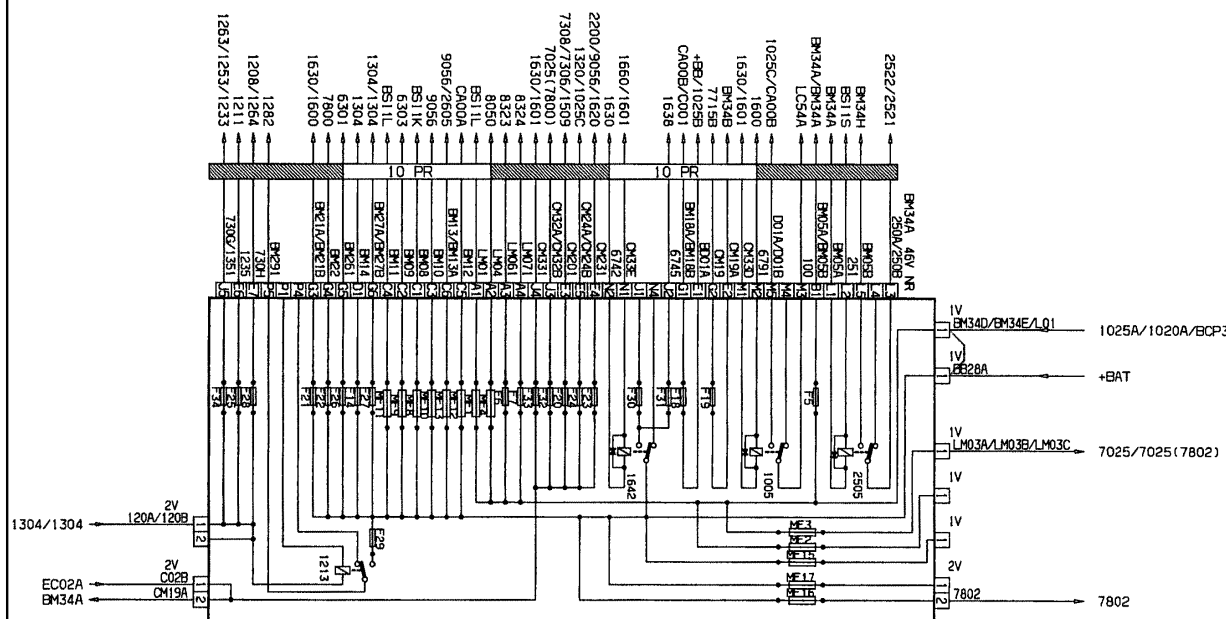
1263/1253/1233
1211
1208/1264
1282
1630/1600
7800
6301
1304
1304/1304
BS11L
6303
BS11K
9056
9056/2605
CA00A
BS11L
8050
8323
8324
1630/1601
7025(7800)
7308/7306/1509
1320/1025C
2200/9056/1620
1630
1660/1601
1638
CA00B/C001
+BB/1025B
7715B
BM34B
1630/1601
1600
1025C/CA00B
BM34A/BM34A
LC54A
BM34A
BS11S
BM34H
2522/2521

10 PR
10 PR

730G/1351
1235
730H
BM29I
BM21A/BM21B
BM22
BM26I
BM14
BM27A/BM27B
BM11
BM09
BM08
BM10
BM13/BM13A
BM12
LM01
LM04
LM06I
LM07I
CM33I
CM32A/CM32B
CM20I
CM24A/CM24B
CM23I
6742
CM33E
6745
BM18A/BM18B
BD01A
CM19
CM19A
CM33D
6791
D01A/D01B
100
BM05A/BM05B
BM05A
251
BM05B
BM34A 46V NR
250A/250B

F34
F25
F28
F21
F26
F30
F31
F19
F5
1642
1005
2505
E29
1213
ME3
ME2
ME15
ME17
ME16

1V
BM34D/BM34E/L01
1025A/1020A/BCP3
1V
BB28A
+BAT
1V
LM03A/LM03B/LM03C
7025/7025(7802)
1V
1V
2V
7802
7802

2V
120A/120B
1304/1304
2V
C02B
EC02A
CM19A
BM34A